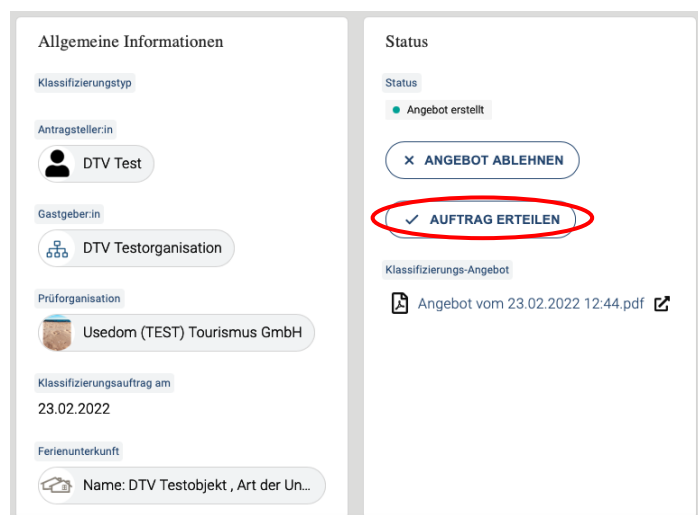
Allgemeine Informationen

Klassifizierungstyp

Antragsteller:in

DTV Test

Gastgeber:in

DTV Testorganisation

Prüforganisation

Usedom (TEST) Tourismus GmbH

Klassifizierungsauftrag am

23.02.2022

Ferienunterkunft

Name: DTV Testobjekt , Art der Un...

Status

Status

Angebot erstellt

ANGEBOT ABLEHNEN

AUFTRAG ERTEILEN

Klassifizierungs-Angebot

Angebot vom 23.02.2022 12:44.pdf